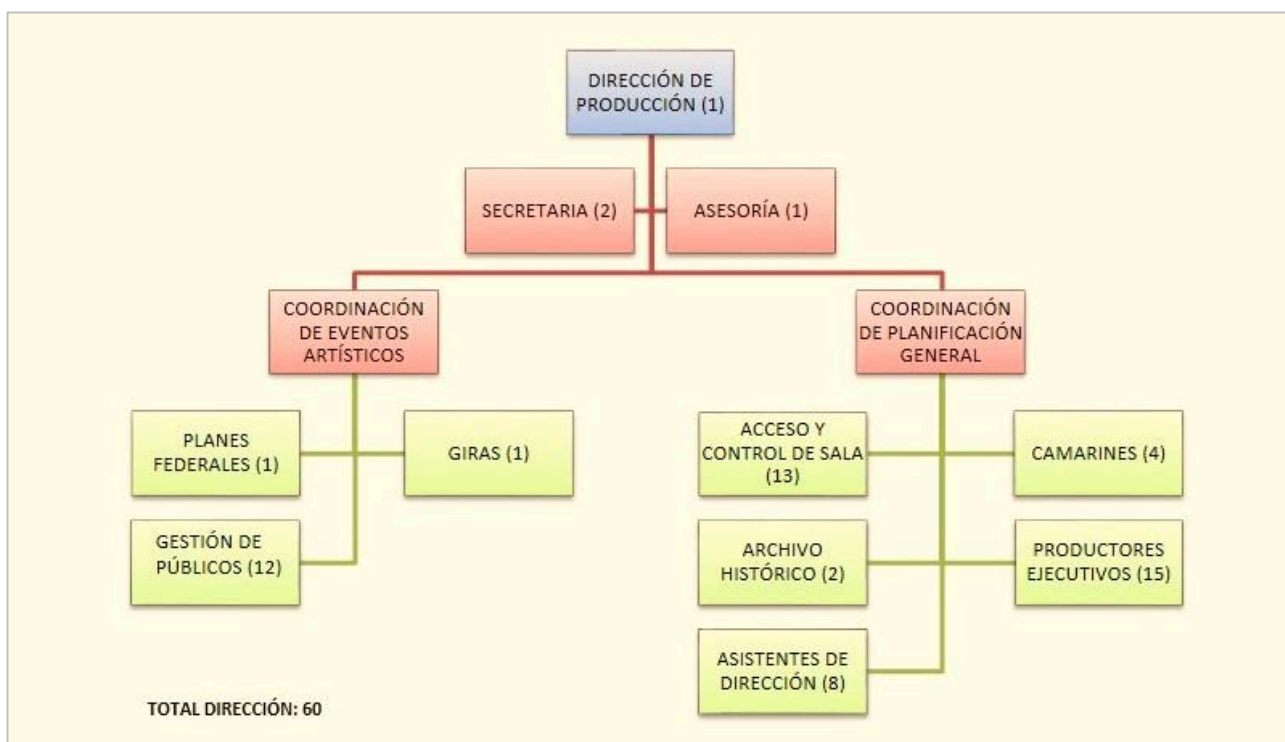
DIRECCIÓN DE PRODUCCIÓN (1)

SECRETARIA (2)

ASESORÍA (1)

COORDINACIÓN DE EVENTOS ARTÍSTICOS

COORDINACIÓN DE PLANIFICACIÓN GENERAL

PLANES FEDERALES (1)

GIRAS (1)

GESTIÓN DE PÚBLICOS (12)

ACCESO Y CONTROL DE SALA (13)

CAMARINES (4)

ARCHIVO HISTÓRICO (2)

PRODUCTORES EJECUTIVOS (15)

ASISTENTES DE DIRECCIÓN (8)

TOTAL DIRECCIÓN: 60